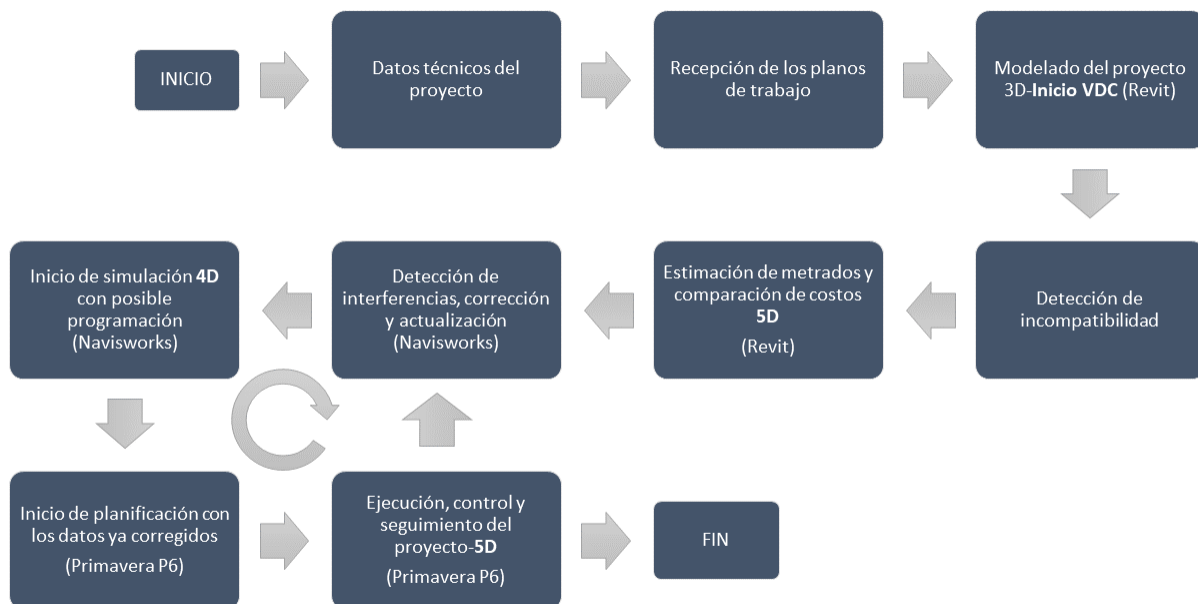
INICIO

Datos técnicos del proyecto

Recepción de los planos de trabajo

Modelado del proyecto 3D-**Inicio VDC** (Revit)

Detección de incompatibilidad

Estimación de metrados y comparación de costos **5D**

(Revit)

Detección de interferencias, corrección y actualización (Navisworks)

Inicio de simulación **4D** con posible programación (Navisworks)

Inicio de planificación con los datos ya corregidos

(Primavera P6)

Ejecución, control y seguimiento del proyecto-**5D**

(Primavera P6)

FIN